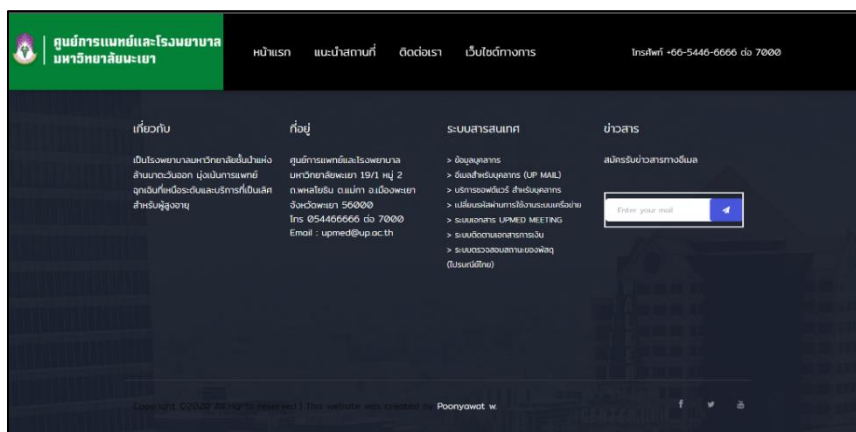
ศูนย์การแพทย์และโรงพยาบาล มหาวิทยาลัยพะเยา

หน้าแรก แนะนำสถานที่ ติดต่อเรา เว็บไซต์ทางการ

โทรศัพท์ +66-5446-6666 ต่อ 7000

เกี่ยวกับ

เป็นโรงพยาบาลมหาวิทยาลัยชั้นนำแห่งล้านนาตะวันออก มุ่งเน้นการแพทย์ฉุกเฉินที่เหนือระดับและบริการที่เป็นเลิศสำหรับผู้สูงอายุ

ที่อยู่

ศูนย์การแพทย์และโรงพยาบาล มหาวิทยาลัยพะเยา 19/1 หมู่ 2 ถ.พหลโยธิน ต.แม่กา อ.เมืองพะเยา จังหวัดพะเยา 56000
โทร 054466666 ต่อ 7000
Email : upmed@up.ac.th

ระบบสารสนเทศ

> ข้อมูลบุคลากร
> อีเมลสำหรับบุคลากร (UP MAIL)
> บริการซอฟต์แวร์ สำหรับบุคลากร
> เปลี่ยนรหัสผ่านการใช้งานระบบเครือข่าย
> ระบบจองห้อง UPMED MEETING
> ระบบติดตามเอกสารการเงิน
> ระบบตรวจสอบสถานะของพัสดุ (ไปรษณีย์ไทย)

ข่าวสาร

สมัครรับข่าวสารทางอีเมล

Enter your mail

Copyright ©2020 All rights reserved | This website was created by Poonyawat w.